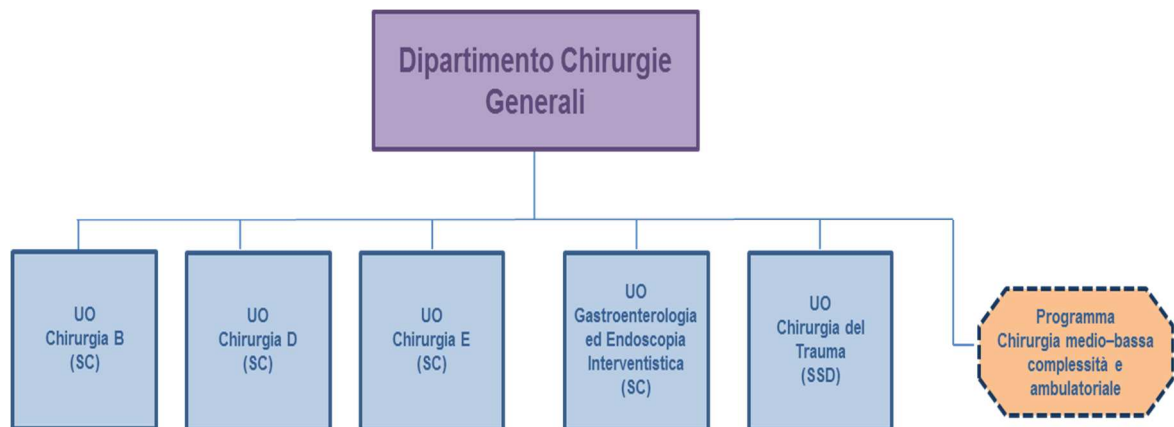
Dipartimento Chirurgie Generali

UO
Chirurgia B
(SC)

UO
Chirurgia D
(SC)

UO
Chirurgia E
(SC)

UO
Gastroenterologia ed Endoscopia Interventistica
(SC)

UO
Chirurgia del Trauma
(SSD)

Programma Chirurgia medio–bassa complessità e ambulatoriale